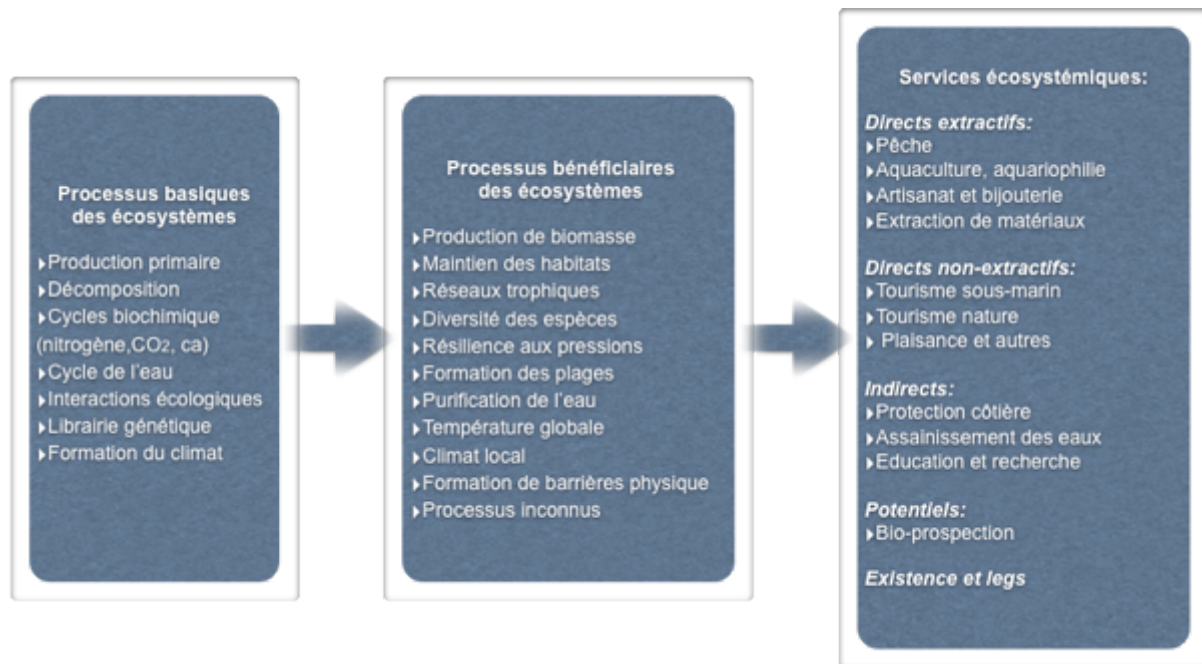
Processus basiques des écosystèmes

▸Production primaire
▸Décomposition
▸Cycles biochimique (nitrogène,$CO_2$, ca)
▸Cycle de l'eau
▸Interactions écologiques
▸Librairie génétique
▸Formation du climat

Processus bénéficiaires des écosystèmes

▸Production de biomasse
▸Maintien des habitats
▸Réseaux trophiques
▸Diversité des espèces
▸Résilience aux pressions
▸Formation des plages
▸Purification de l'eau
▸Température globale
▸Climat local
▸Formation de barrières physique
▸Processus inconnus

Services écosystémiques:

Directs extractifs:
▸Pêche
▸Aquaculture, aquariophilie
▸Artisanat et bijouterie
▸Extraction de matériaux

Directs non-extractifs:
▸Tourisme sous-marin
▸Tourisme nature
▸ Plaisance et autres

Indirects:
▸Protection côtière
▸Assainissement des eaux
▸Education et recherche

Potentiels:
▸Bio-prospection

Existence et legs